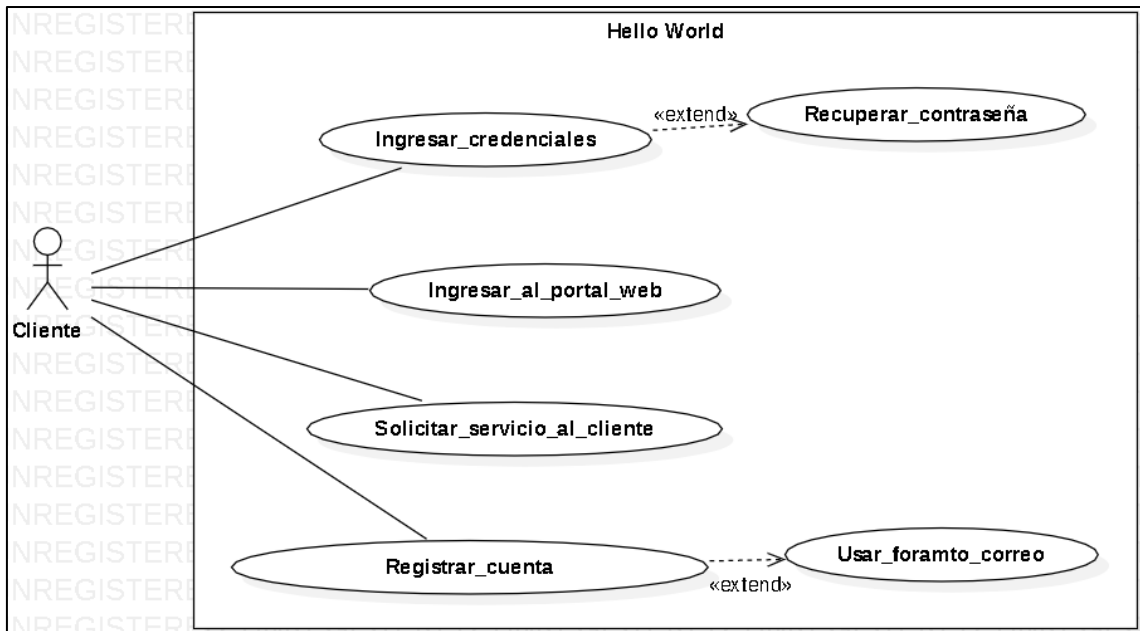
NREGISTERE
NREGISTERE
NREGISTERE
NREGISTERE
NREGISTERE
NREGISTERE
NREGISTERE
NREGISTERE
NREGISTERE
NREGISTERE
NREGISTERE
NREGISTERE
NREGISTERE
NREGISTERE

Hello World

Ingresar_credenciales

«extend»

Recuperar_contraseña

Cliente

Ingresar_al_portal_web

Solicitar_servicio_al_cliente

Registrar_cuenta

«extend»

Usar_foramto_correo